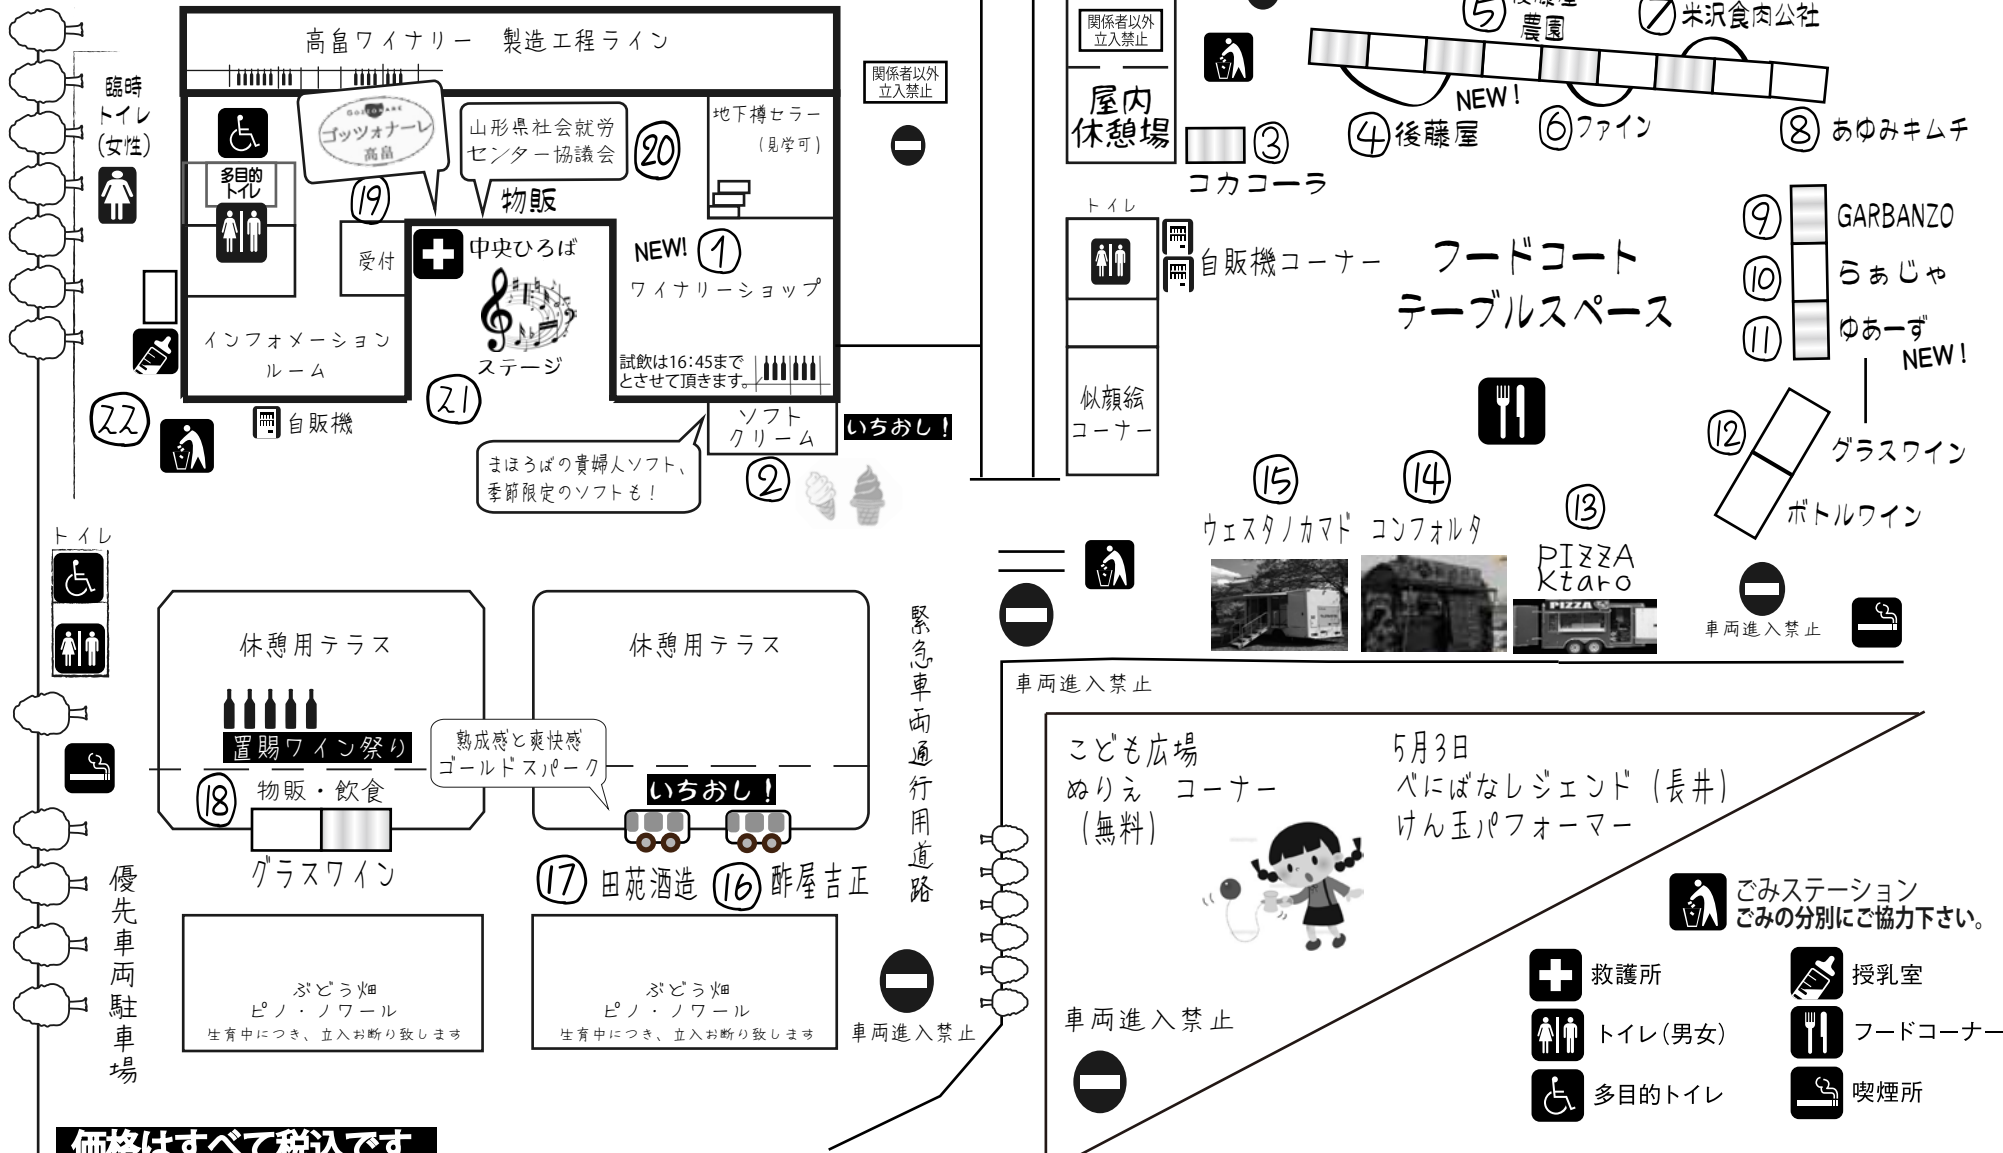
高畠ワイナリー 製造工程ライン

臨時トイレ(女性)

多目的トイレ

ゴッツォナーレ 高畠

⑲

受付

山形県社会就労センター協議会

⑳

物販

地下樽セラー (見学可)

関係者以外立入禁止

中央ひろば

ステージ

NEW! ①

ワイナリーショップ

試飲は16:45までとさせて頂きます。

インフォメーションルーム

㉑

㉒

自販機

ソフトクリーム

いちおし!

まほろばの貴婦人ソフト、季節限定のソフトも!

②

関係者以外立入禁止

屋内休憩場

③ コカコーラ

⑤ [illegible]農園

⑦ 米沢食肉公社

NEW!

④ 後藤屋

⑥ ファイン

⑧ あゆみキムチ

トイレ

自販機コーナー

フードコート テーブルスペース

⑨ GARBANZO

⑩ らぁじゃ

⑪ ゆあーず

NEW!

似顔絵コーナー

⑫

グラスワイン

ボトルワイン

⑮ ウェスタノカマド

⑭ コンフォルタ

⑬ PIZZA Ktaro

トイレ

車両進入禁止

車両進入禁止

休憩用テラス

置賜ワイン祭り

⑱ 物販・飲食

グラスワイン

休憩用テラス

熟成感と爽快感 ゴールドスパーク

いちおし!

⑰ 田苑酒造

⑯ 酢屋吉正

緊急車両通行用道路

優先車両駐車場

ぶどう畑 ピノ・ノワール 生育中につき、立入お断り致します

ぶどう畑 ピノ・ノワール 生育中につき、立入お断り致します

車両進入禁止

こども広場 ぬりえ コーナー (無料)

5月3日 べにばなレジェンド(長井) けん玉パフォーマー

車両進入禁止

ごみステーション ごみの分別にご協力下さい。

救護所

授乳室

トイレ(男女)

フードコーナー

多目的トイレ

喫煙所

価格はすべて税込です